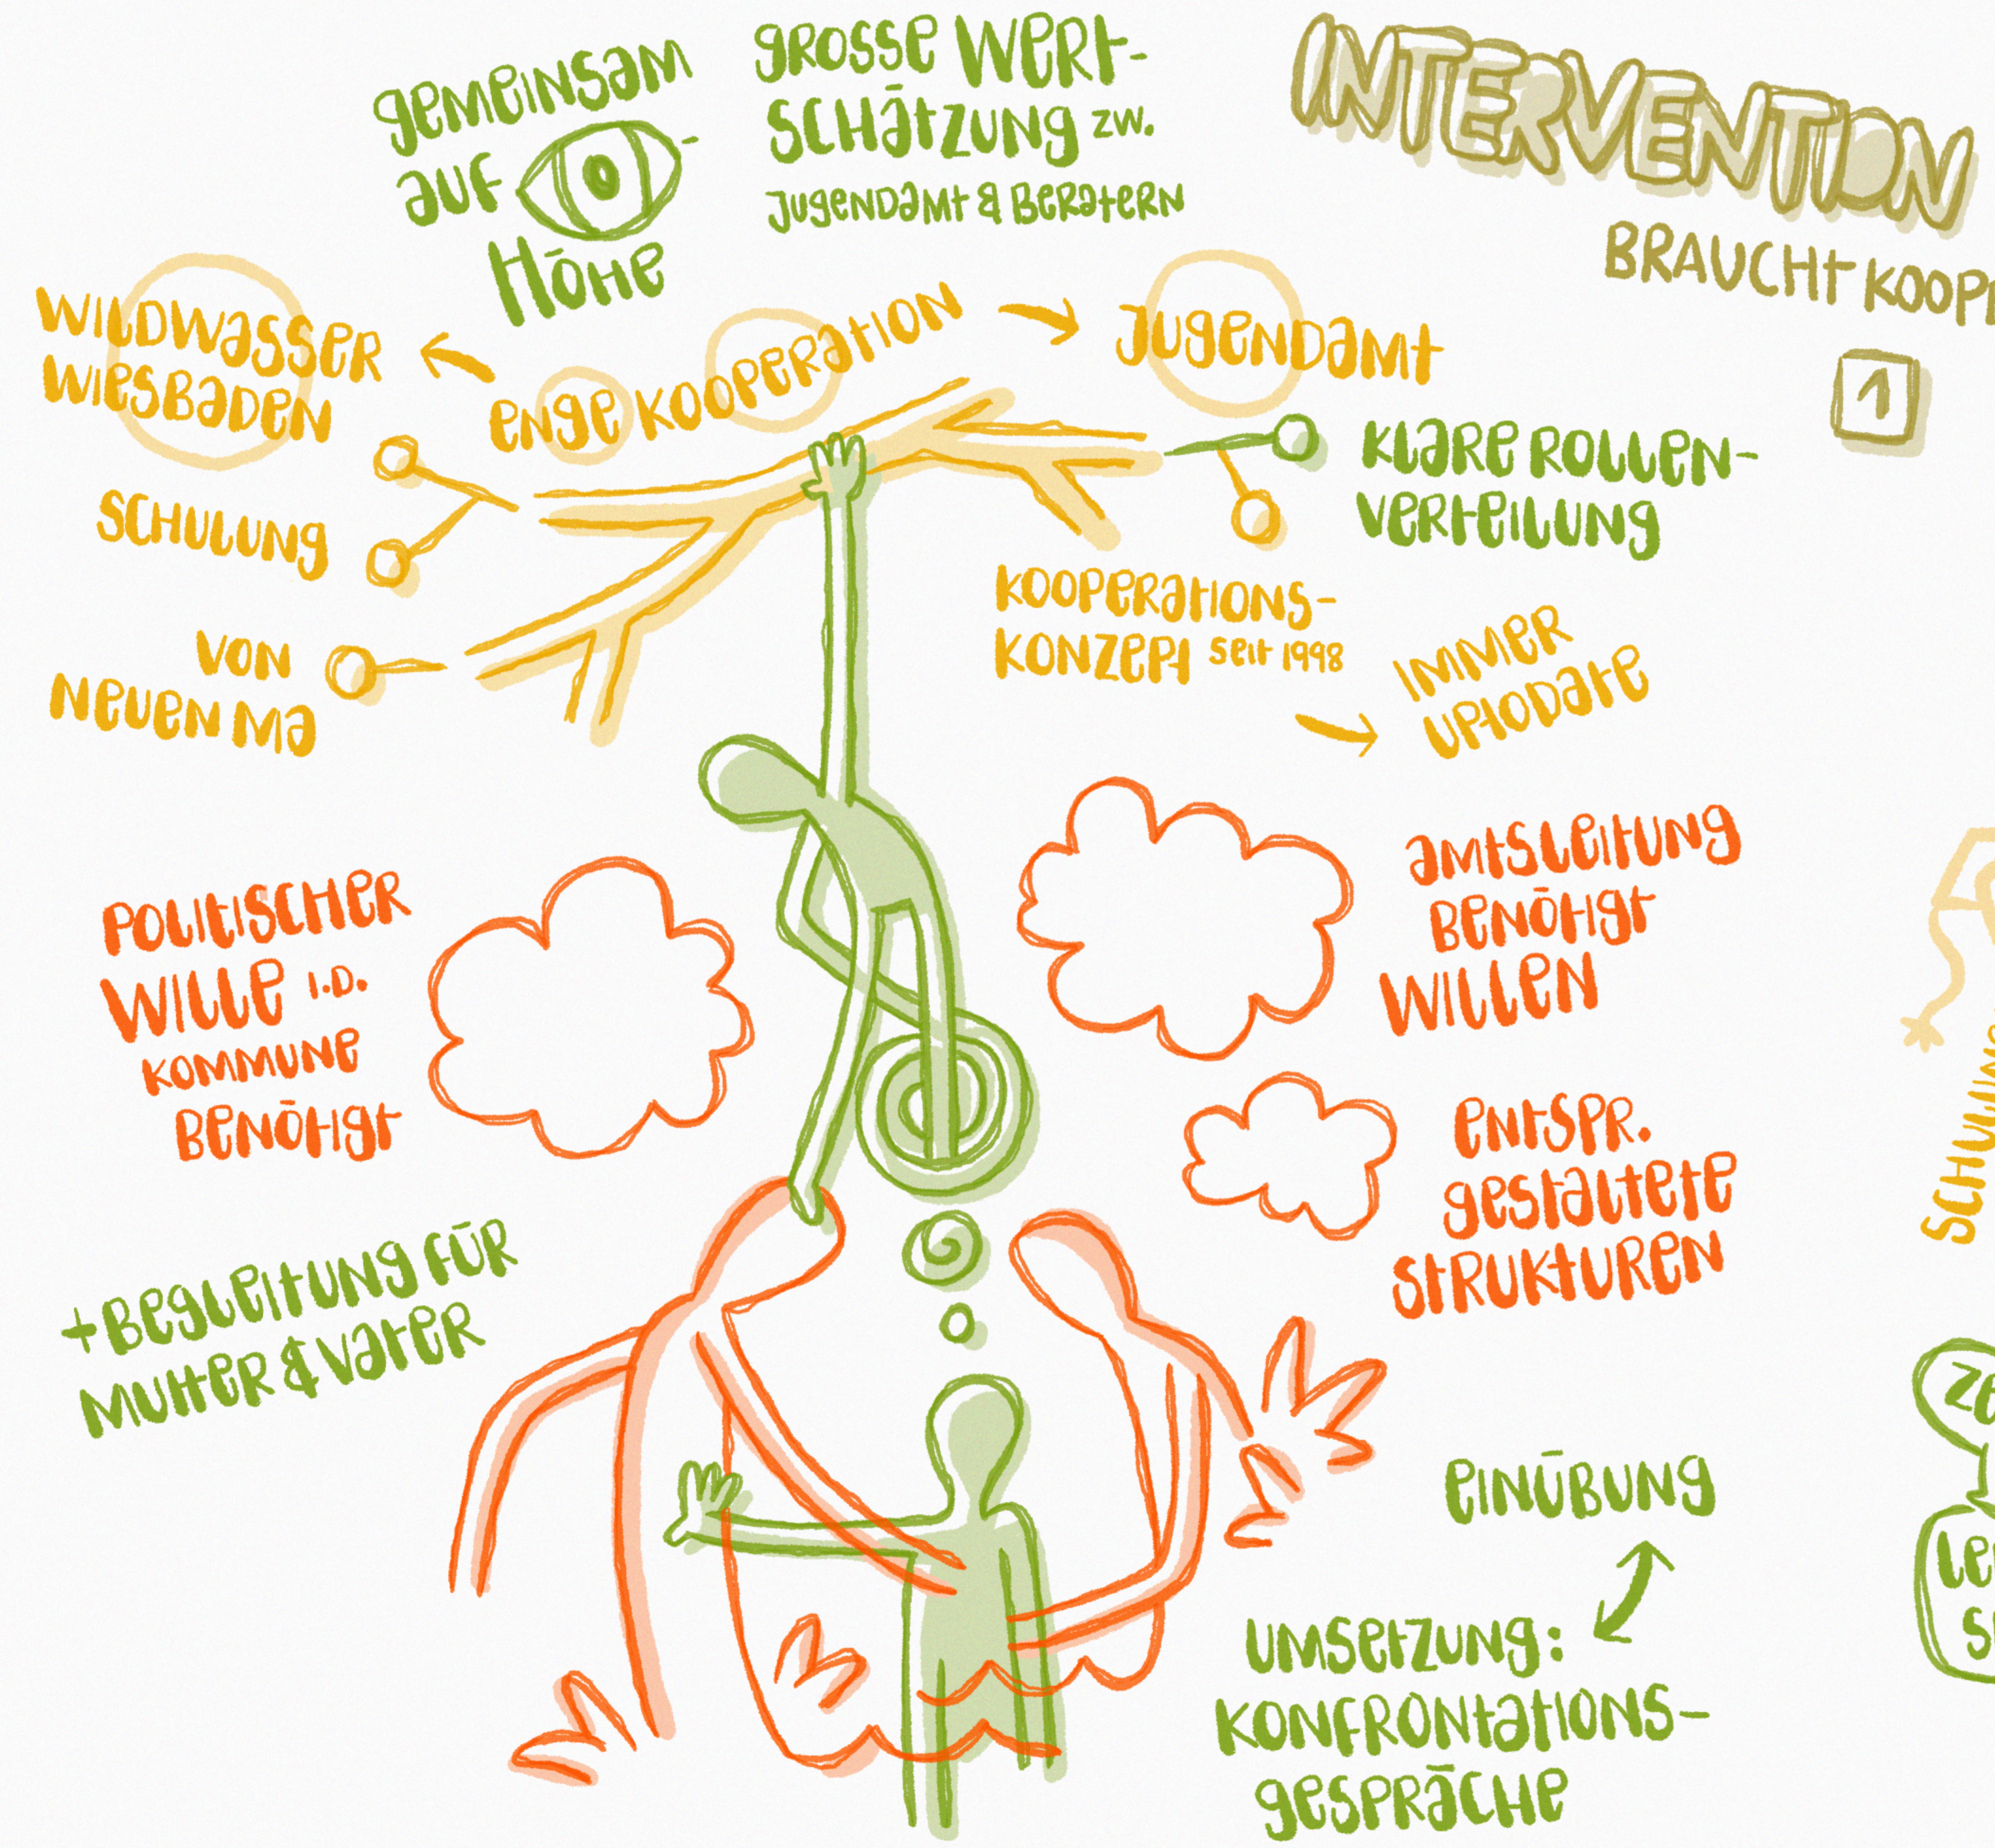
INTERVENTION

BRAUCHT KOOP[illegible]

1

gemeinsam auf Höhe

grosse Wertschätzung zw. Jugendamt & Beratern

Wildwasser Wiesbaden

enge Kooperation

Jugendamt

Schulung

klare Rollenverteilung

von neuen MA

Kooperationskonzept seit 1998

immer uptodate

Politischer Wille i.d. Kommune benötigt

Amtsleitung benötigt Willen

entspr. gestaltete Strukturen

+Begleitung für Mutter & Vater

Einübung

Umsetzung: Konfrontationsgespräche

Schu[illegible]

Ze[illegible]

le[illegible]

S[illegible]